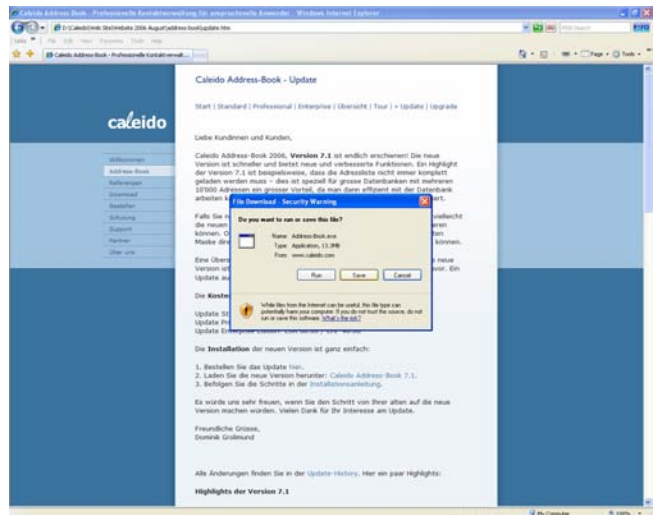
Caleido Address-Book - Professionelle Kontaktverwaltung für anspruchsvolle Anwender - Windows Internet Explorer

D:\Caleido\Web Site\Website 2006 August\address-book\update.htm

Caleido Address-Book - Professionelle Kontaktverwalt...

caleido

Willkommen
Address-Book
Referenzen
Download
Bestellen
Schulung
Support
Partner
Über uns

Caleido Address-Book - Update

Start | Standard | Professional | Enterprise | Übersicht | Tour | » Update | Upgrade

Liebe Kundinnen und Kunden,

Caleido Address-Book 2006, **Version 7.1** ist endlich erschienen! Die neue Version ist schneller und bietet neue und verbesserte Funktionen. Ein Highlight der Version 7.1 ist beispielsweise, dass die Adressliste nicht immer komplett geladen werden muss - dies ist speziell für grosse Datenbanken mit mehreren 10'000 Adressen ein grosser Vorteil, da man dann effizient mit der Datenbank arbeiten k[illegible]ert.

Falls Sie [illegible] vielleicht die neuen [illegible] können. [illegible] Maske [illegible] können.

Eine Übers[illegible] neue Version ist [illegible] vor. Ein Update au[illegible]

Die **Kosten** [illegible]

Update St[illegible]
Update Pr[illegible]
Update Enterprise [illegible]

File Download - Security Warning

Do you want to run or save this file?

Name: Address-Book.exe
Type: Application, 13.3MB
From: www.caleido.com

Run Save Cancel

While files from the Internet can be useful, this file type can potentially harm your computer. If you do not trust the source, do not run or save this software. What's the risk?

Die **Installation** der neuen Version ist ganz einfach:

1. Bestellen Sie das Update hier.
2. Laden Sie die neue Version herunter: Caleido Address-Book 7.1.
3. Befolgen Sie die Schritte in der Installationsanleitung.

Es würde uns sehr freuen, wenn Sie den Schritt von Ihrer alten auf die neue Version machen würden. Vielen Dank für Ihr Interesse am Update.

Freundliche Grüsse,
Dominik Grolimund

Alle Änderungen finden Sie in der Update-History. Hier ein paar Highlights:

**Highlights der Version 7.1**

My Computer 100%